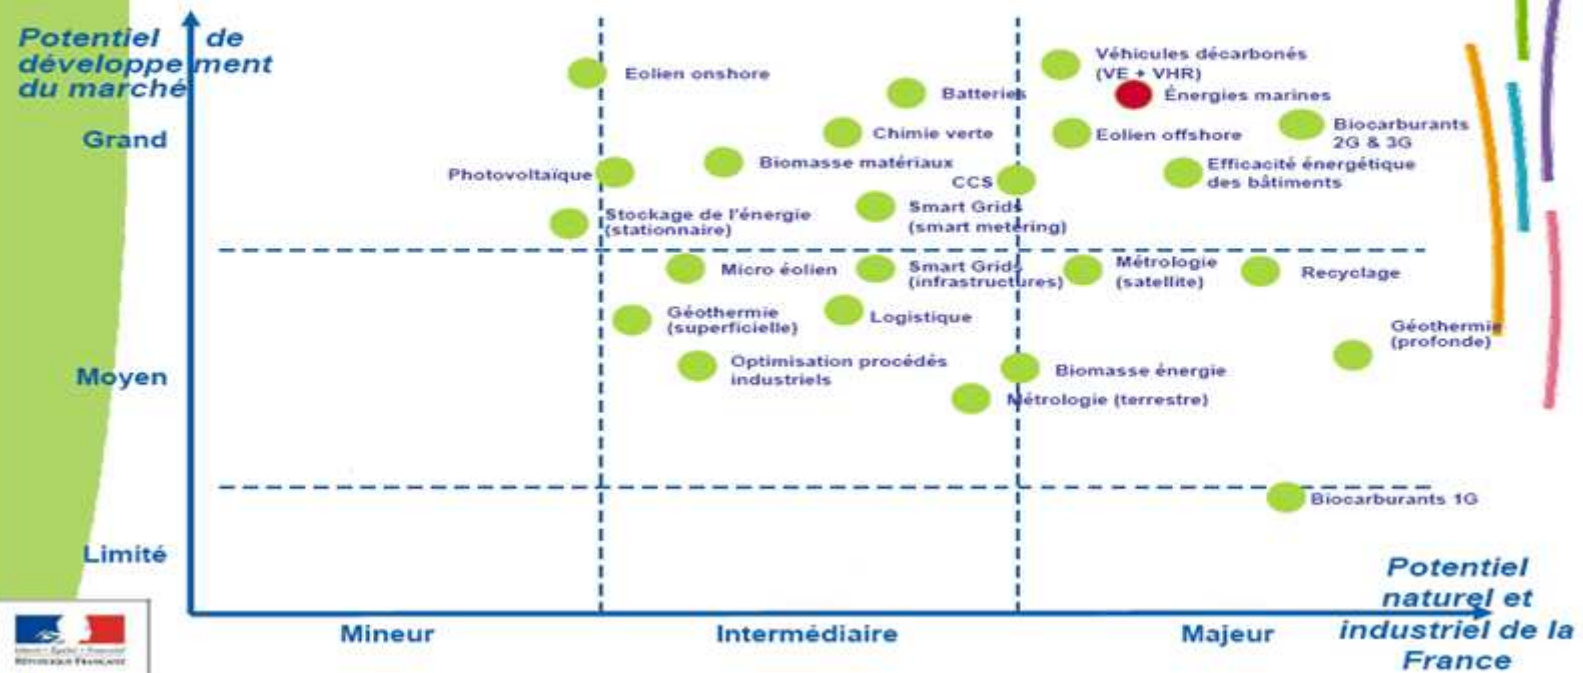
Potentiel de développement du marché

Grand

Moyen

Limité

Eolien onshore

Véhicules décarbonés (VE + VHR)

Batteries

Énergies marines

Chimie verte

Eolien offshore

Biocarburants 2G & 3G

Photovoltaïque

Biomasse matériaux

CCS

Efficacité énergétique des bâtiments

Stockage de l'énergie (stationnaire)

Smart Grids (smart metering)

Micro éolien

Smart Grids (infrastructures)

Métrologie (satellite)

Recyclage

Géothermie (superficielle)

Logistique

Géothermie (profonde)

Optimisation procédés industriels

Biomasse énergie

Métrologie (terrestre)

Biocarburants 1G

Mineur

Intermédiaire

Majeur

Potentiel naturel et industriel de la France

Liberté • Égalité • Fraternité
RÉPUBLIQUE FRANÇAISE